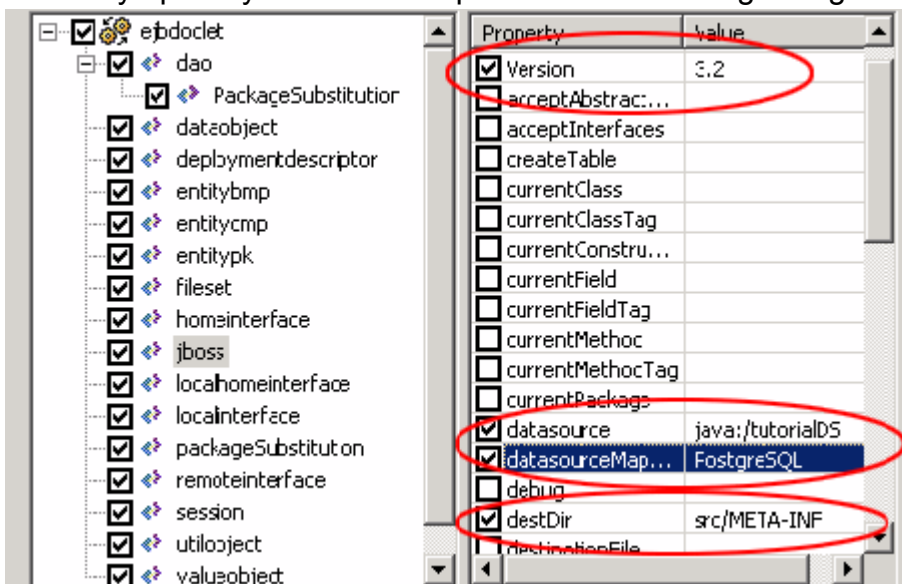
ejbdoclet
dao
PackageSubstitution
dataobject
deploymentdescriptor
entitybmp
entitycmp
entitypk
fileset
homeinterface
jboss
localhomeinterface
localinterface
packageSubstitution
remoteinterface
session
utilobject
valueobject

| Property | Value |
|---|---|
| Version | 3.2 |
| acceptAbstrac... | |
| acceptInterfaces | |
| createTable | |
| currentClass | |
| currentClassTag | |
| currentConstru... | |
| currentField | |
| currentFieldTag | |
| currentMethod | |
| currentMethodTag | |
| currentPackage | |
| datasource | java:/tutorialDS |
| datasourceMap... | PostgreSQL |
| debug | |
| destDir | src/META-INF |
| destinationFile | |